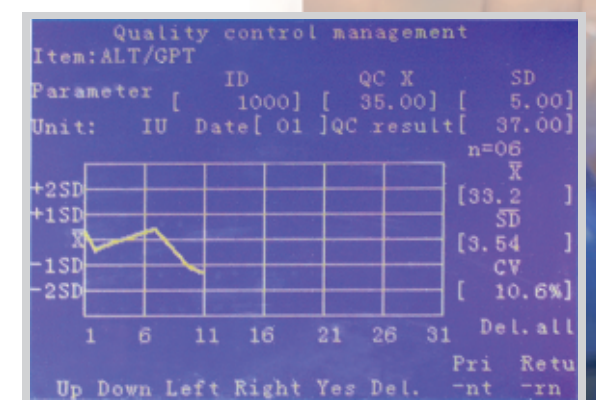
Quality control management
Item:ALT/GPT

| | ID | QC X | SD |
|---|---|---|---|
| Parameter | [ 1000] | [ 35.00] | [ 5.00] |

Unit: IU Date[ 01 ]QC result[ 37.00]

n=06
$\overline{X}$
[33.2 ]
$\overline{SD}$
[3.54 ]
CV
[ 10.6%]

+2SD
+1SD
$\overline{X}$
-1SD
-2SD

1 6 11 16 21 26 31

Del.all

Up Down Left Right Yes Del. Pri -nt Retu -rn